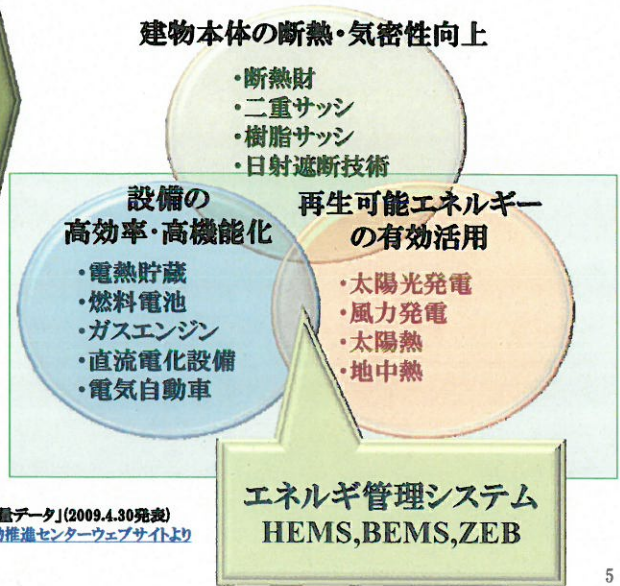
建物本体の断熱・気密性向上

・断熱財
・二重サッシ
・樹脂サッシ
・日射遮断技術

設備の
高効率・高機能化

・電熱貯蔵
・燃料電池
・ガスエンジン
・直流電化設備
・電気自動車

再生可能エネルギー
の有効活用

・太陽光発電
・風力発電
・太陽熱
・地中熱

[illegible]量データ」(2009.4.30発表)
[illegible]動推進センターウェブサイトより

エネルギ管理システム
HEMS,BEMS,ZEB

5